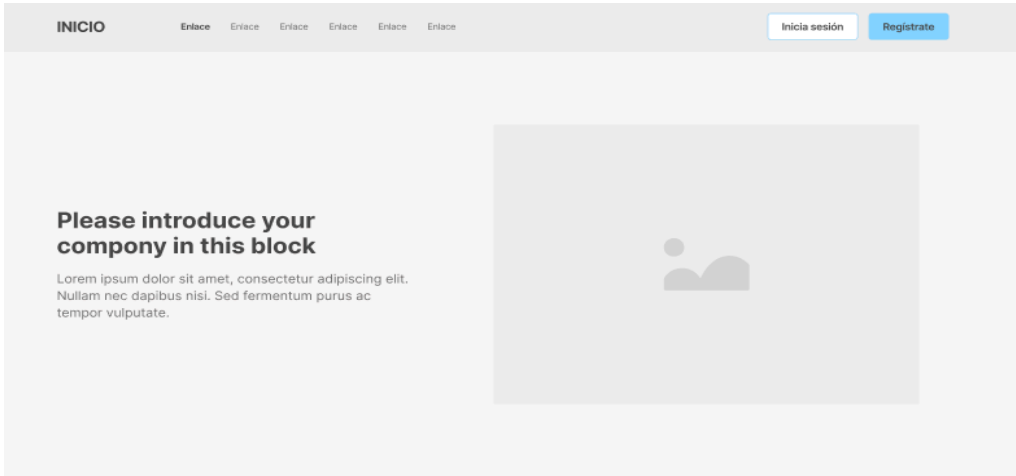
INICIO Enlace Enlace Enlace Enlace Enlace Enlace Inicia sesión Regístrate

Please introduce your company in this block

Lorem ipsum dolor sit amet, consectetur adipiscing elit. Nullam nec dapibus nisi. Sed fermentum purus ac tempor vulputate.